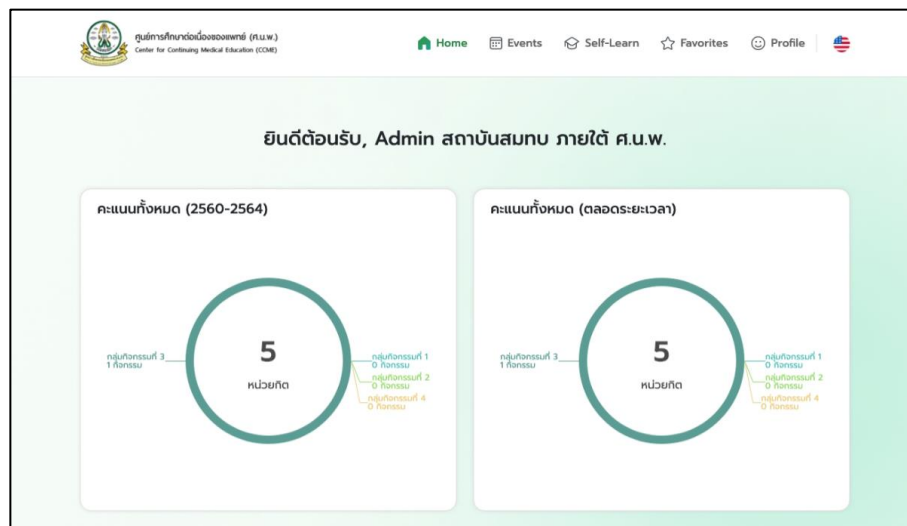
ศูนย์การศึกษาต่อเนื่องของแพทย์ (ศ.น.พ.)
Center for Continuing Medical Education (CCME)

Home Events Self-Learn Favorites Profile

ยินดีต้อนรับ, Admin สถาบันสมทบ ภายใต้ ศ.น.พ.

คะแนนทั้งหมด (2560-2564)

กลุ่มกิจกรรมที่ 3
1 กิจกรรม

5
หน่วยกิต

กลุ่มกิจกรรมที่ 1
0 กิจกรรม
กลุ่มกิจกรรมที่ 2
0 กิจกรรม
กลุ่มกิจกรรมที่ 4
0 กิจกรรม

คะแนนทั้งหมด (ตลอดระยะเวลา)

กลุ่มกิจกรรมที่ 3
1 กิจกรรม

5
หน่วยกิต

กลุ่มกิจกรรมที่ 1
0 กิจกรรม
กลุ่มกิจกรรมที่ 2
0 กิจกรรม
กลุ่มกิจกรรมที่ 4
0 กิจกรรม